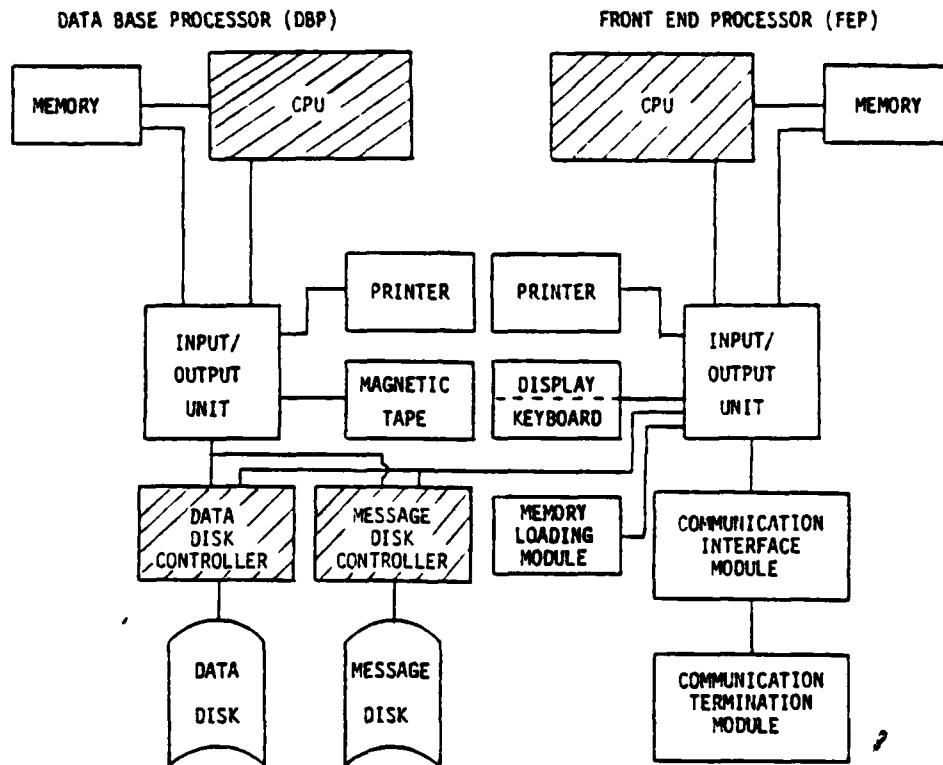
DATA BASE PROCESSOR (DBP)

FRONT END PROCESSOR (FEP)

MEMORY

CPU

CPU

MEMORY

PRINTER

PRINTER

INPUT/ OUTPUT UNIT

MAGNETIC TAPE

DISPLAY

KEYBOARD

INPUT/ OUTPUT UNIT

DATA DISK CONTROLLER

MESSAGE DISK CONTROLLER

MEMORY LOADING MODULE

COMMUNICATION INTERFACE MODULE

DATA DISK

MESSAGE DISK

COMMUNICATION TERMINATION MODULE